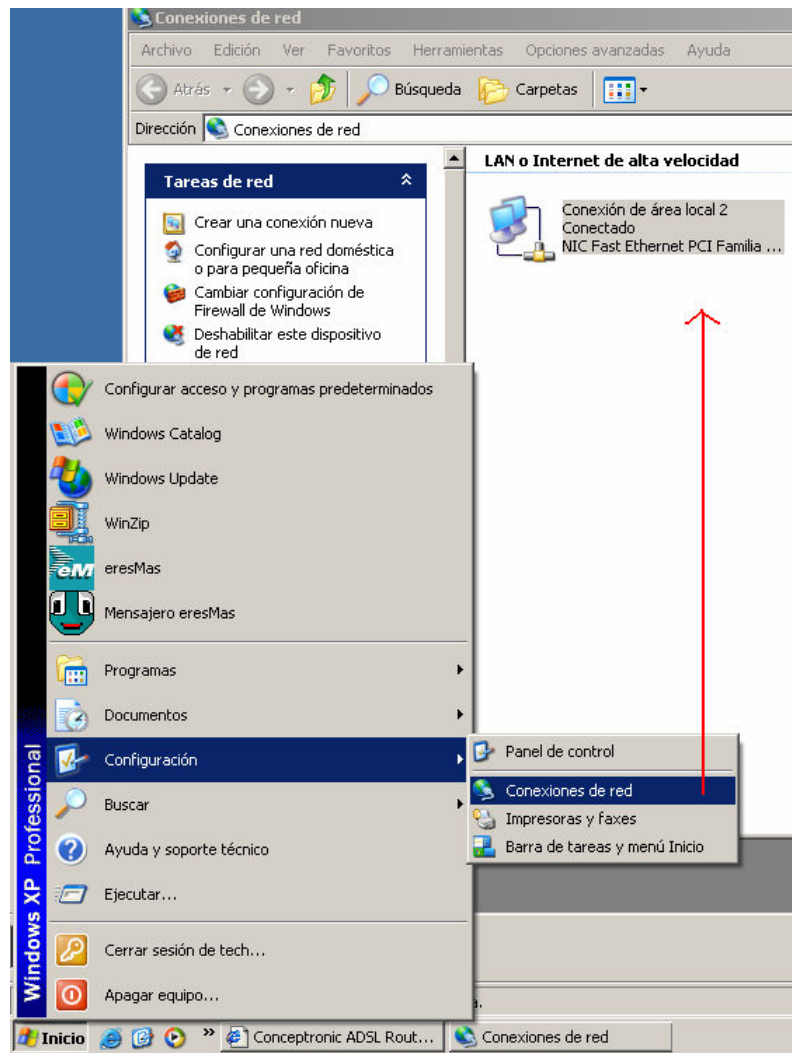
Conexiones de red

Archivo Edición Ver Favoritos Herramientas Opciones avanzadas Ayuda

Atrás Búsqueda Carpetas

Dirección Conexiones de red

Tareas de red

Crear una conexión nueva

Configurar una red doméstica o para pequeña oficina

Cambiar configuración de Firewall de Windows

Deshabilitar este dispositivo de red

LAN o Internet de alta velocidad

Conexión de área local 2
Conectado
NIC Fast Ethernet PCI Familia ...

Configurar acceso y programas predeterminados

Windows Catalog

Windows Update

WinZip

eresMas

Mensajero eresMas

Programas

Documentos

Configuración

Buscar

Ayuda y soporte técnico

Ejecutar...

Cerrar sesión de tech...

Apagar equipo...

Panel de control

Conexiones de red

Impresoras y faxes

Barra de tareas y menú Inicio

Windows XP Professional

Inicio Conceptronic ADSL Rout... Conexiones de red